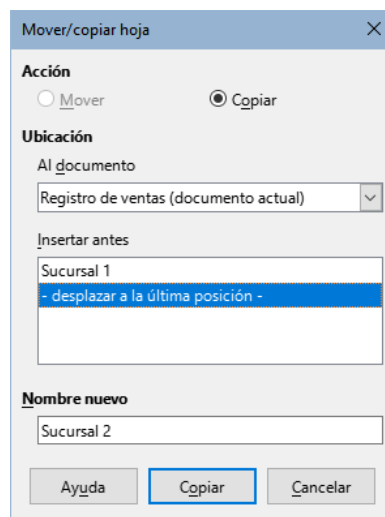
Mover/copiar hoja

Acción

Mover

Copiar

Ubicación

Al documento

Registro de ventas (documento actual)

Insertar antes

Sucursal 1

- desplazar a la última posición -

Nombre nuevo

Sucursal 2

Ayuda

Copiar

Cancelar